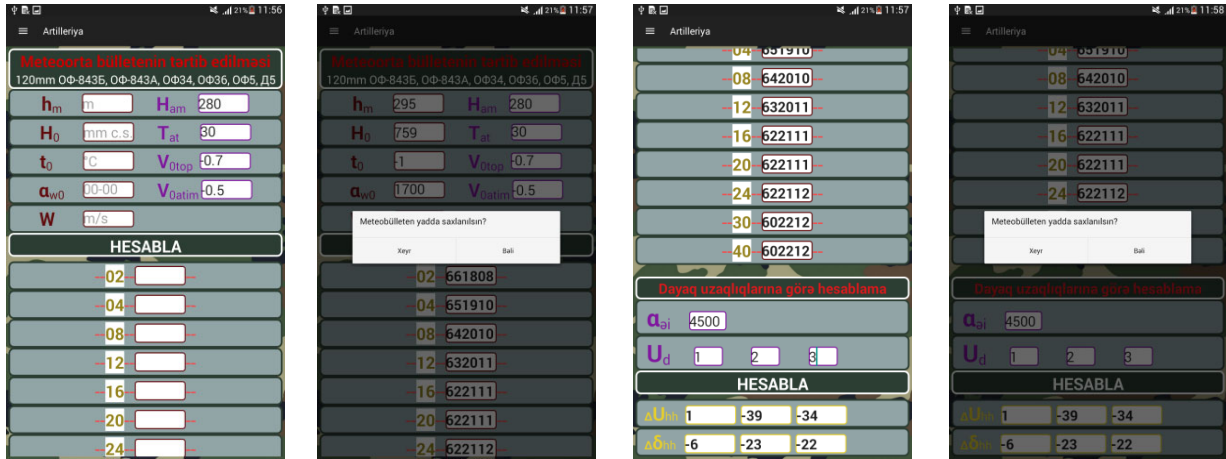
21% 11:56
Artilleriya
Meteoorta bülletenin tərtib edilməsi
120mm ОФ-843Б, ОФ-843А, ОФ34, ОФ36, ОФ5, Д5
$h_m$ m $H_{am}$ 280
$H_0$ mm c.s. $T_{at}$ 30
$t_0$ °C $V_{0top}$ -0.7
$\alpha_{w0}$ 00-00 $V_{0atim}$ -0.5
W m/s
HESABLA
02
04
08
12
16
20
24

21% 11:57
Artilleriya
Meteoorta bülletenin tərtib edilməsi
120mm ОФ-843Б, ОФ-843А, ОФ34, ОФ36, ОФ5, Д5
$h_m$ 295 $H_{am}$ 280
$H_0$ 759 $T_{at}$ 30
$t_0$ -1 $V_{0top}$ -0.7
$\alpha_{w0}$ 1700 $V_{0atim}$ -0.5
Meteobülleten yadda saxlanılsın?
Xeyr Bəli
02 661808
04 651910
08 642010
12 632011
16 622111
20 622111
24 622112

21% 11:57
Artilleriya
04 651910
08 642010
12 632011
16 622111
20 622111
24 622112
30 602212
40 602212
Dayaq uzaqlıqlarına görə hesablama
$\alpha_{ai}$ 4500
$U_d$ 1 2 3
HESABLA
$\Delta U_{hh}$ 1 -39 -34
$\Delta \delta_{hh}$ -6 -23 -22

21% 11:58
Artilleriya
04 651910
08 642010
12 632011
16 622111
20 622111
24 622112
Meteobülleten yadda saxlanılsın?
Xeyr Bəli
Dayaq uzaqlıqlarına görə hesablama
$\alpha_{ai}$ 4500
$U_d$ 1 2 3
HESABLA
$\Delta U_{hh}$ 1 -39 -34
$\Delta \delta_{hh}$ -6 -23 -22